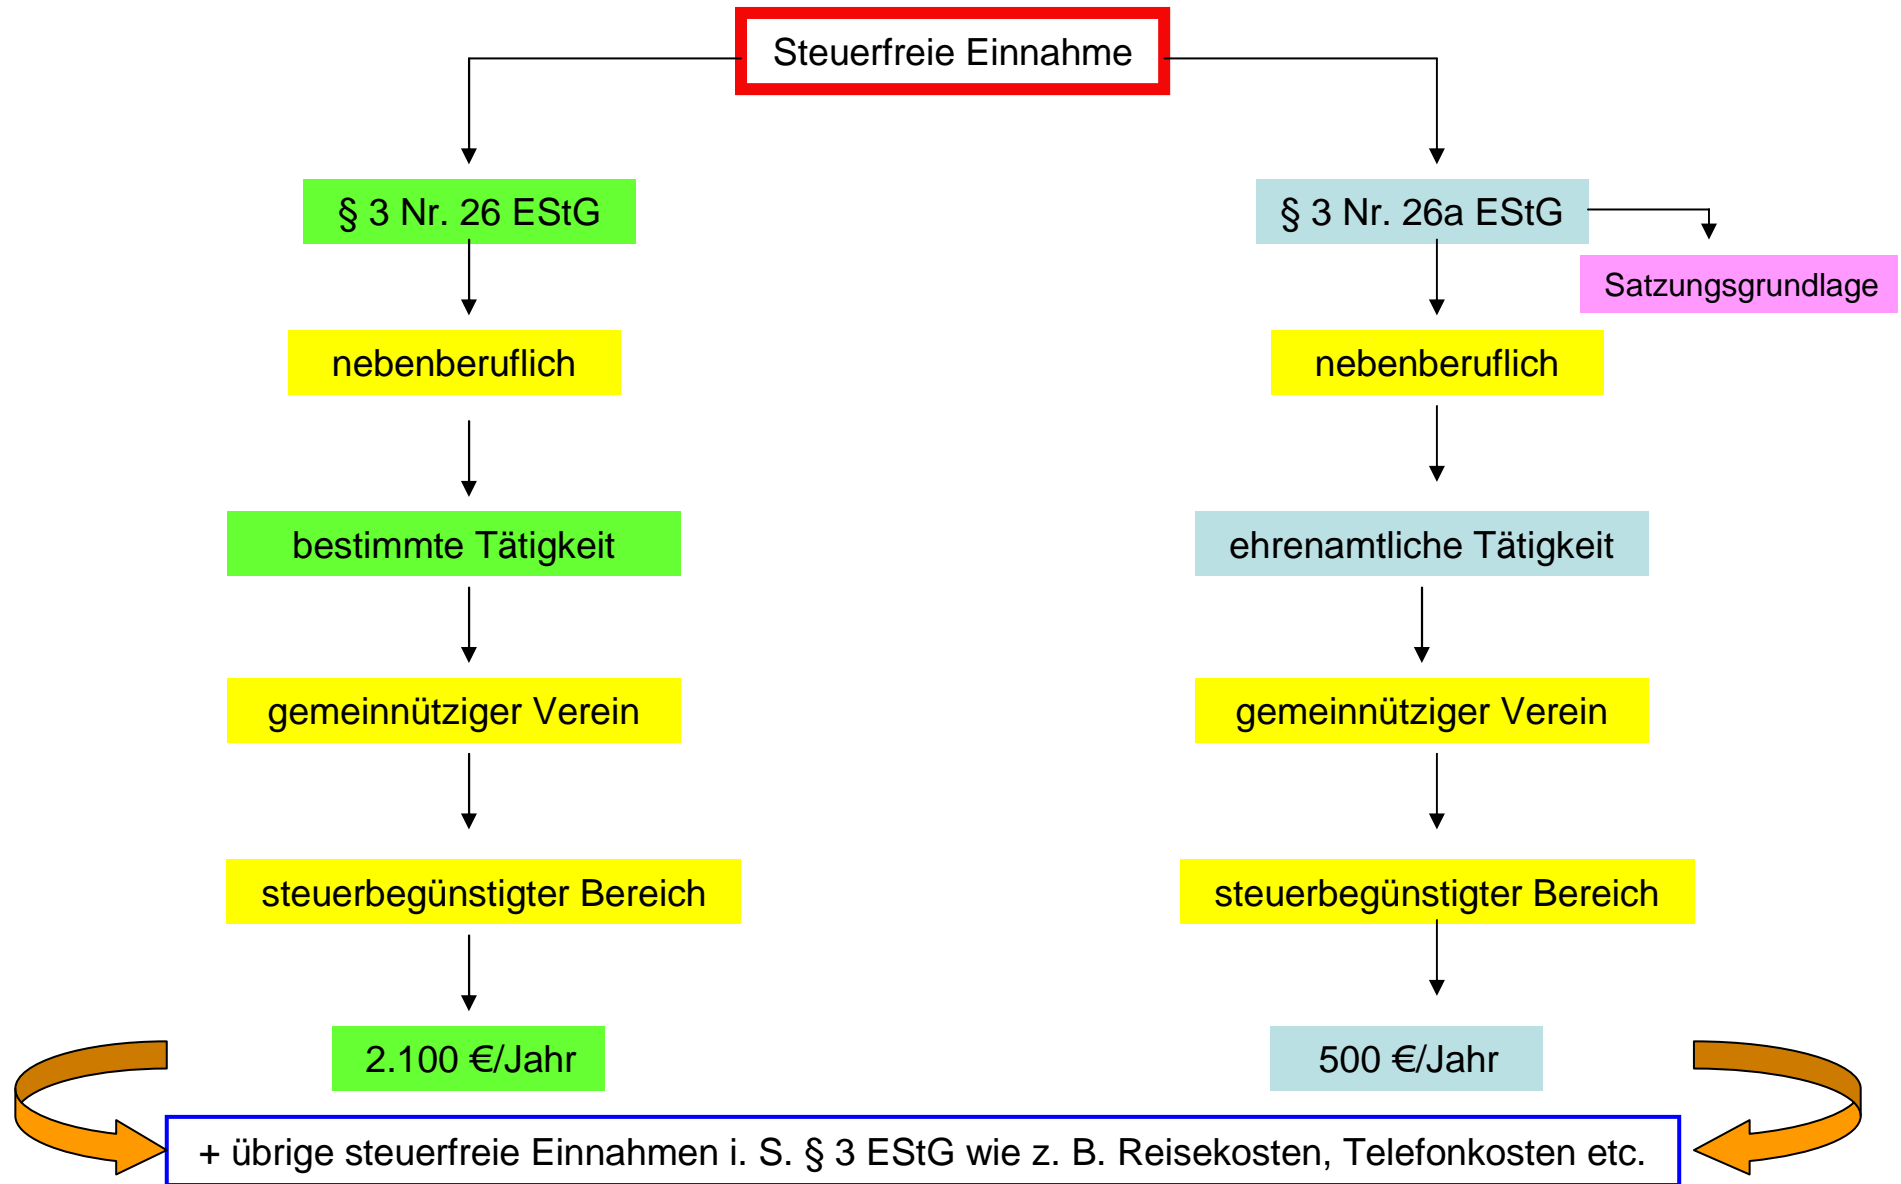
Steuerfreie Einnahme

§ 3 Nr. 26 EStG

nebenberuflich

bestimmte Tätigkeit

gemeinnütziger Verein

steuerbegünstigter Bereich

2.100 €/Jahr

§ 3 Nr. 26a EStG

Satzungsgrundlage

nebenberuflich

ehrenamtliche Tätigkeit

gemeinnütziger Verein

steuerbegünstigter Bereich

500 €/Jahr

+ übrige steuerfreie Einnahmen i. S. § 3 EStG wie z. B. Reisekosten, Telefonkosten etc.